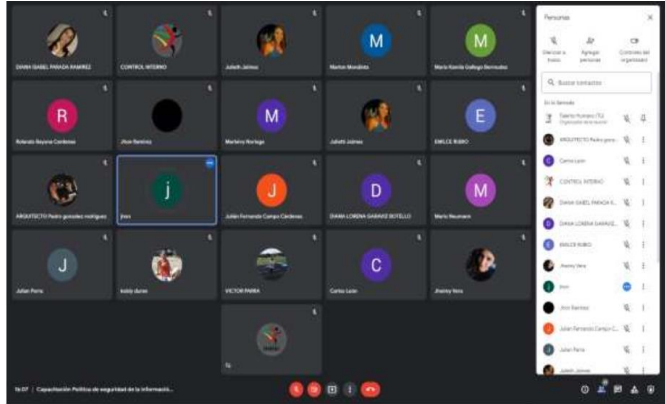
DIANA ISABEL PARADA RAMIREZ
CONTROL INTERNO
Julieth Jaimes
M
Marlon Mendieta
M
Maria Kamila Gallego Bermudez
R
Rolando Reyana Cardenas
Jhon Ramirez
M
Marleny Noriega
Julieth Jaimes
E
EMILCE RUBIO
ARQUITECTO Pedro gonzalez rodriguez
j
jhon
J
Julian Fernando Campo Cardenas
D
DIANA LORENA GARAVIZ BOTELLO
M
Mario Neumann
J
Julian Parra
kelly duran
VICTOR PARRA
C
Carlos Leon
Jheimy Vera

16:07 | Capacitación Política de seguridad de la información...

Personas
Silenciar a todos
Agregar personas
Controles del organizador
Buscar contactos
En la llamada
Talento Humano (Tú)
Organizador de la reunión
ARQUITECTO Pedro gonza...
Carlos Leon
CONTROL INTERNO
DIANA ISABEL PARADA R...
DIANA LORENA GARAVIZ...
EMILCE RUBIO
Jheimy Vera
jhon
Jhon Ramirez
Julian Fernando Campo C...
Julian Parra
Julieth Jaimes